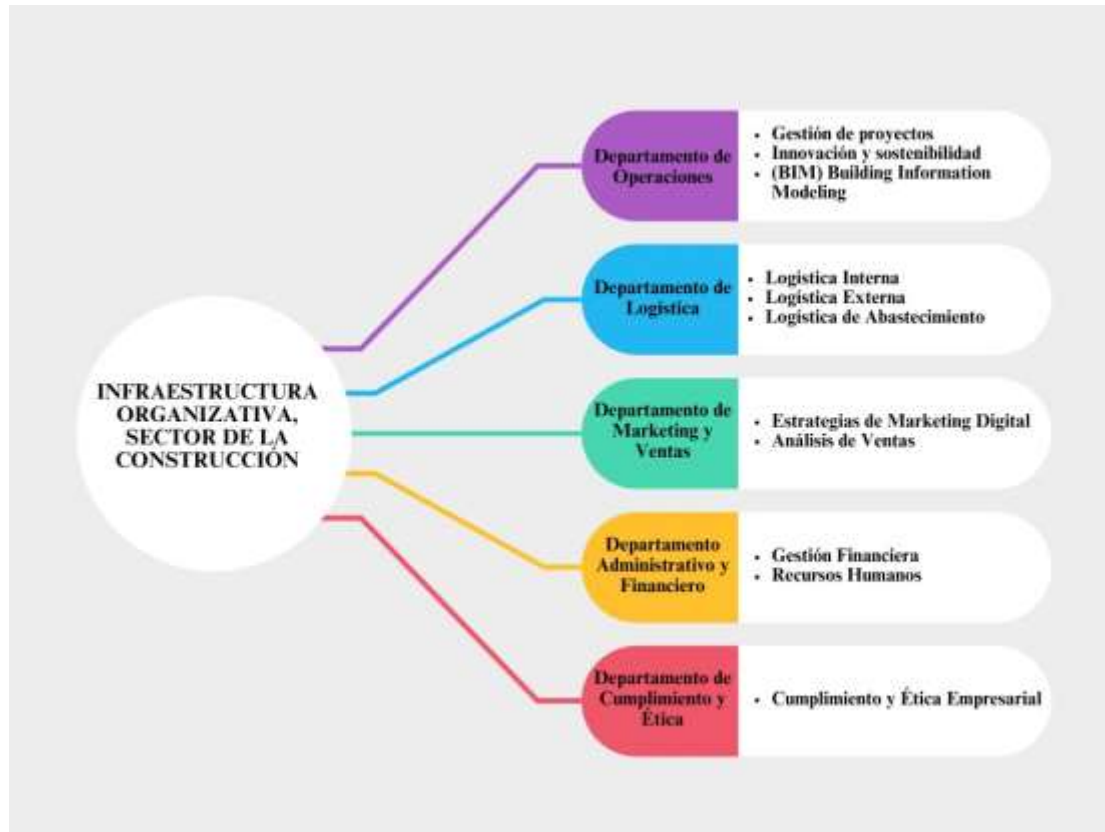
INFRAESTRUCTURA ORGANIZATIVA, SECTOR DE LA CONSTRUCCIÓN

Departamento de Operaciones

- Gestión de proyectos
- Innovación y sostenibilidad
- (BIM) Building Information Modeling

Departamento de Logística

- Logística Interna
- Logística Externa
- Logística de Abastecimiento

Departamento de Marketing y Ventas

- Estrategias de Marketing Digital
- Análisis de Ventas

Departamento Administrativo y Financiero

- Gestión Financiera
- Recursos Humanos

Departamento de Cumplimiento y Ética

- Cumplimiento y Ética Empresarial